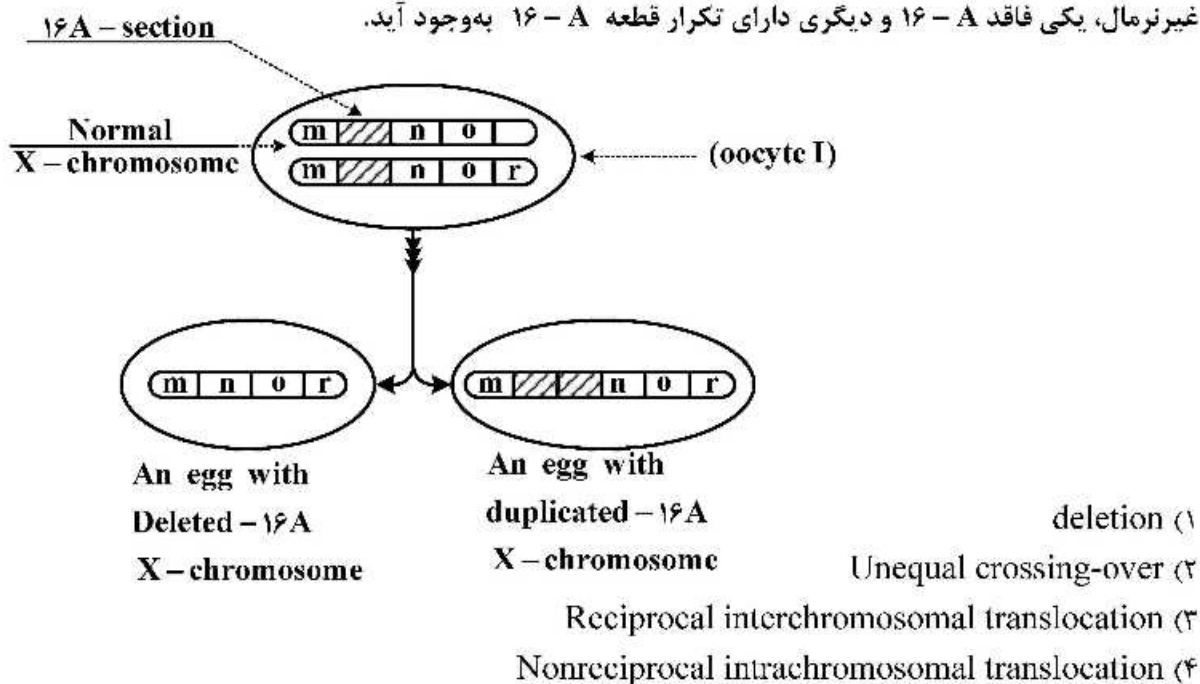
غیرنرمال، یکی فاقد A – ۱۶ و دیگری دارای تکرار قطعه A – ۱۶ به‌وجود آید.

۱۶A – section

Normal X – chromosome

m n o

m n o r

(oocyte I)

m n o r

m n o r

An egg with Deleted – ۱۶A X – chromosome

An egg with duplicated – ۱۶A X – chromosome

۱) deletion

۲) Unequal crossing-over

۳) Reciprocal interchromosomal translocation

۴) Nonreciprocal intrachromosomal translocation